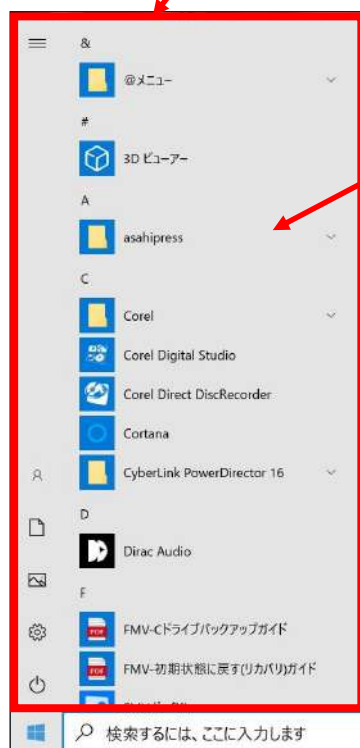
&

@メニュー

#

3D ビューアー

A

asahipress

C

Corel

Corel Digital Studio

Corel Direct DiscRecorder

Cortana

CyberLink PowerDirector 16

D

Dirac Audio

F

FMV-Cドライブバックアップガイド

FMV-初期状態に戻す(リカバリ)ガイド

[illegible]

検索するには、ここに入力します